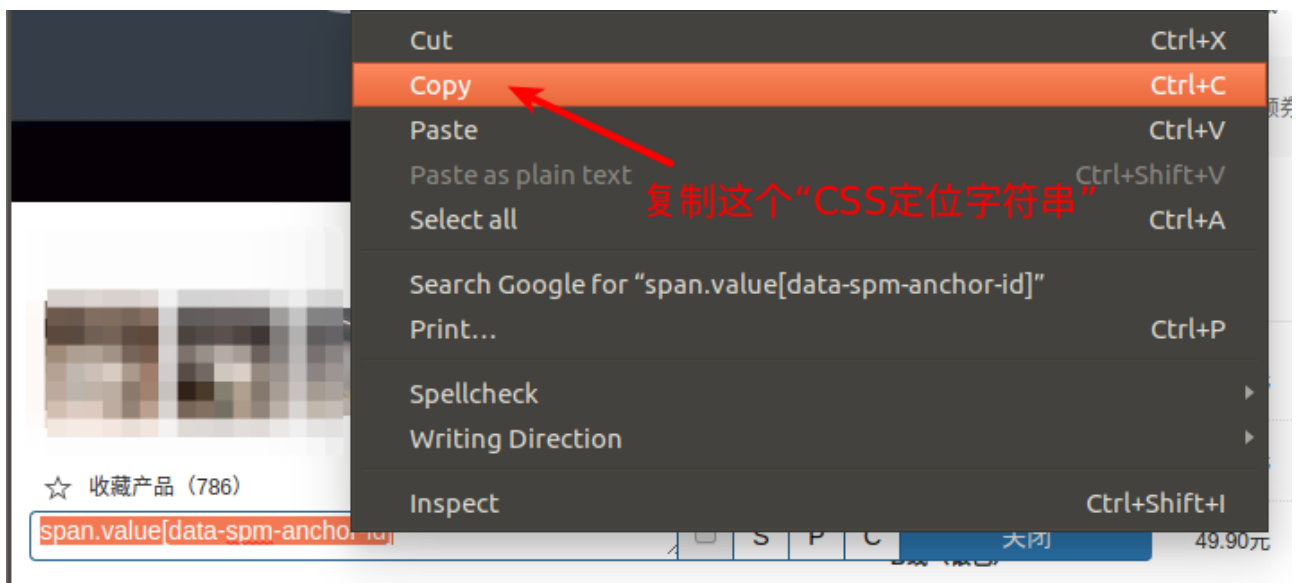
Cut Ctrl+X
Copy Ctrl+C
Paste Ctrl+V
Paste as plain text Ctrl+Shift+V
Select all Ctrl+A
复制这个“CSS定位字符串”
Search Google for “span.value[data-spm-anchor-id]”
Print... Ctrl+P
Spellcheck
Writing Direction
Inspect Ctrl+Shift+I

☆ 收藏产品（786）
span.value[data-spm-anchor-id]
S P C 关闭
49.90元
领券